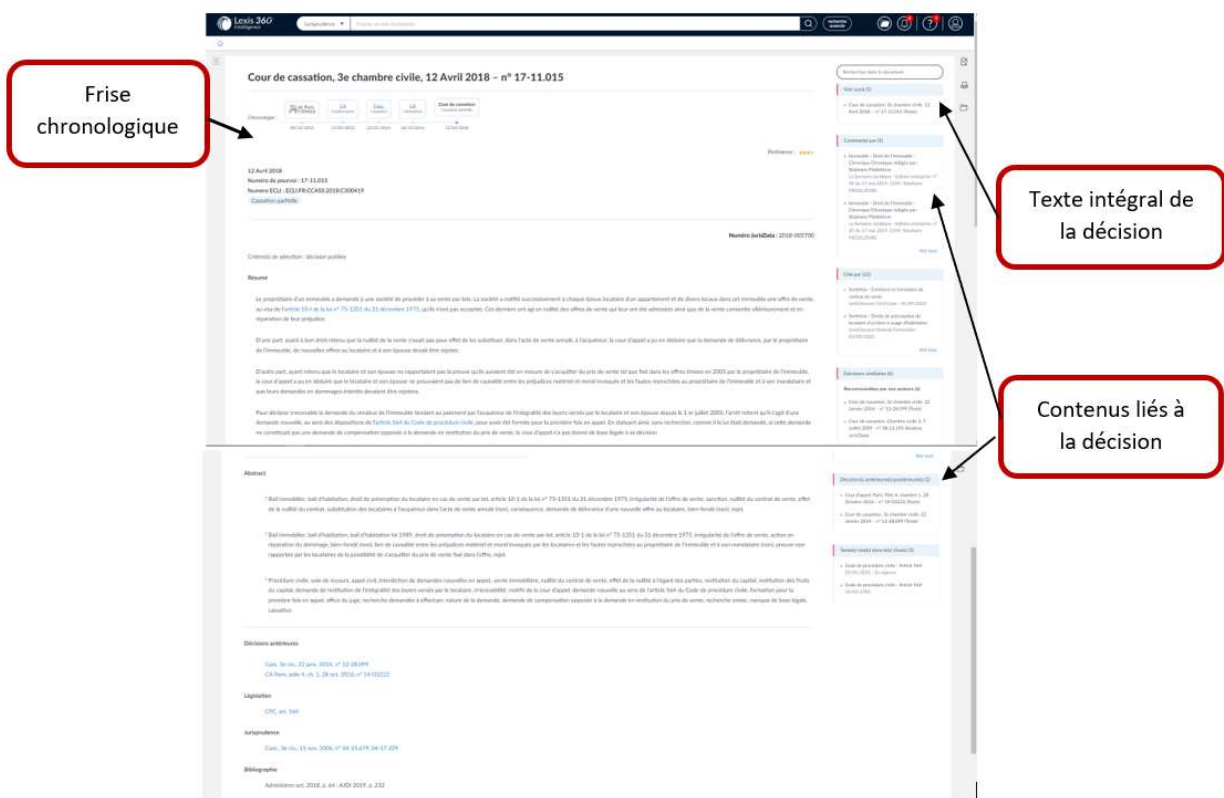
Frise chronologique

Texte intégral de la décision

Contenus liés à la décision

Lexis 360 Intelligence

Jurisprudence

recherche avancée

Cour de cassation, 3e chambre civile, 12 Avril 2018 – n° 17-11.015

Chronologie :

Cour de cassation

Pertinence :

12 Avril 2018
Numéro de pourvoi : 17-11.015
Numéro ECLI : ECLI:FR:CCASS:2018:C300419
Cassation partielle

Numéro JurisData : 2018-005700

Critère(s) de sélection : décision publiée

Résumé

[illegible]

Abstract

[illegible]

Décisions antérieures

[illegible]

Législation

CPC, art. 564

Jurisprudence

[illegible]

Bibliographie

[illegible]

Recherche dans le document

Vise aussi (1)

Commenté par (2)

Cité par (22)

Voir tout

Décisions similaires (6)

Décision(s) antérieure(s)/postérieure(s) (2)

Voir tout